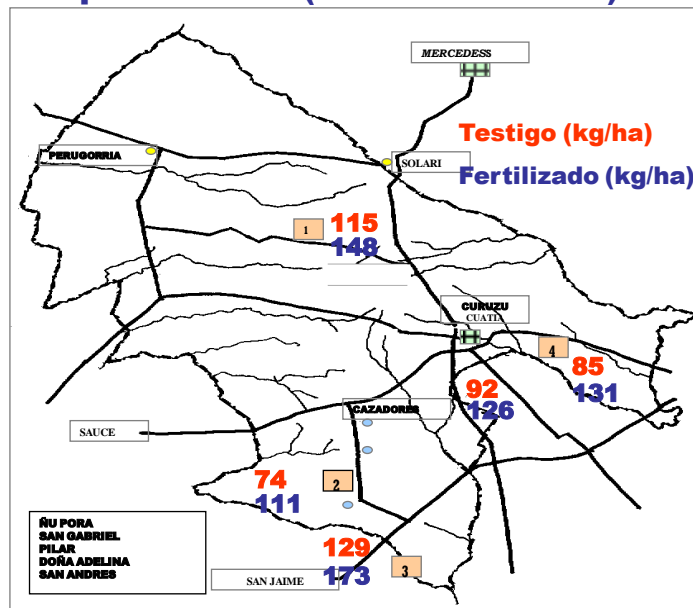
MERCEDESS

Testigo (kg/ha)

Fertilizado (kg/ha)

PERUGORRIA

SOLARI

1

115

148

CURUZU CUATI

4

85

131

92

126

SAUCE

CAZADORES

74

111

2

ÑU PORA
SAN GABRIEL
PILAR
DOÑA ADELINA
SAN ANDRES

129

173

3

SAN JAIME